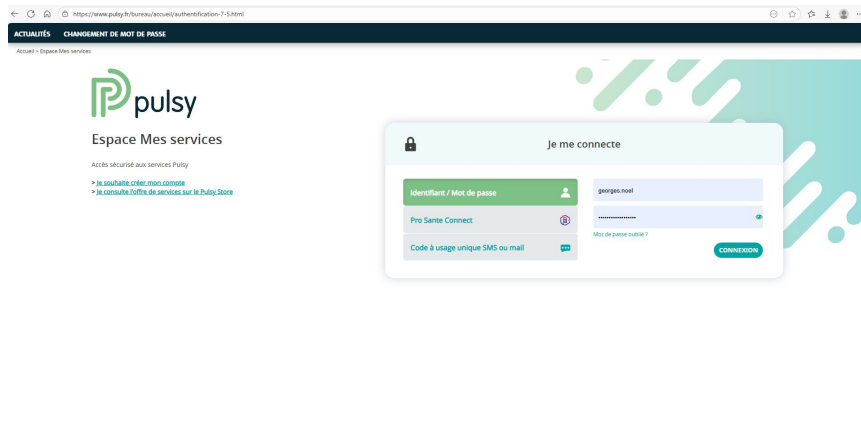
https://www.pulsy.fr/bureau/accueil/authentification-7-5.html

ACTUALITÉS CHANGEMENT DE MOT DE PASSE

Accueil > Espace Mes services

pulsy

Espace Mes services

Accès sécurisé aux services Pulsy

> Je souhaite créer mon compte
> Je consulte l'offre de services sur le Pulsy Store

Je me connecte

Identifiant / Mot de passe

Pro Sante Connect

Code à usage unique SMS ou mail

georges.noel

•••••••••••••••••

Mot de passe oublié ?

CONNEXION